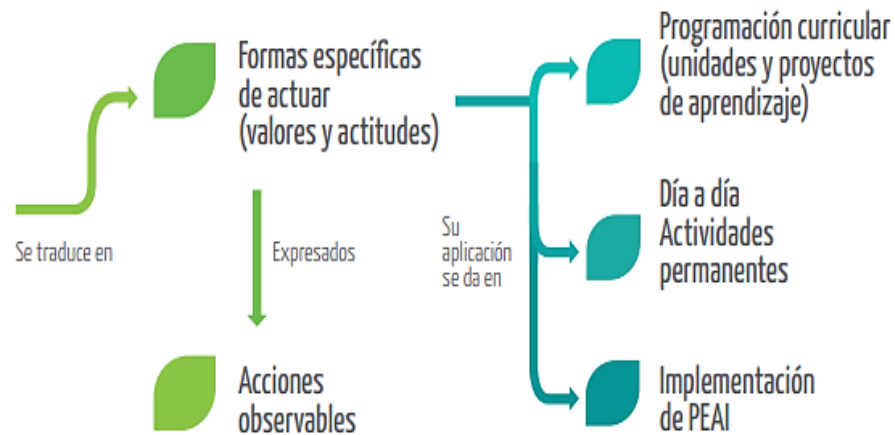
Se traduce en

Formas específicas de actuar (valores y actitudes)

Expresados

Acciones observables

Su aplicación se da en

Programación curricular (unidades y proyectos de aprendizaje)

Día a día Actividades permanentes

Implementación de PEAI